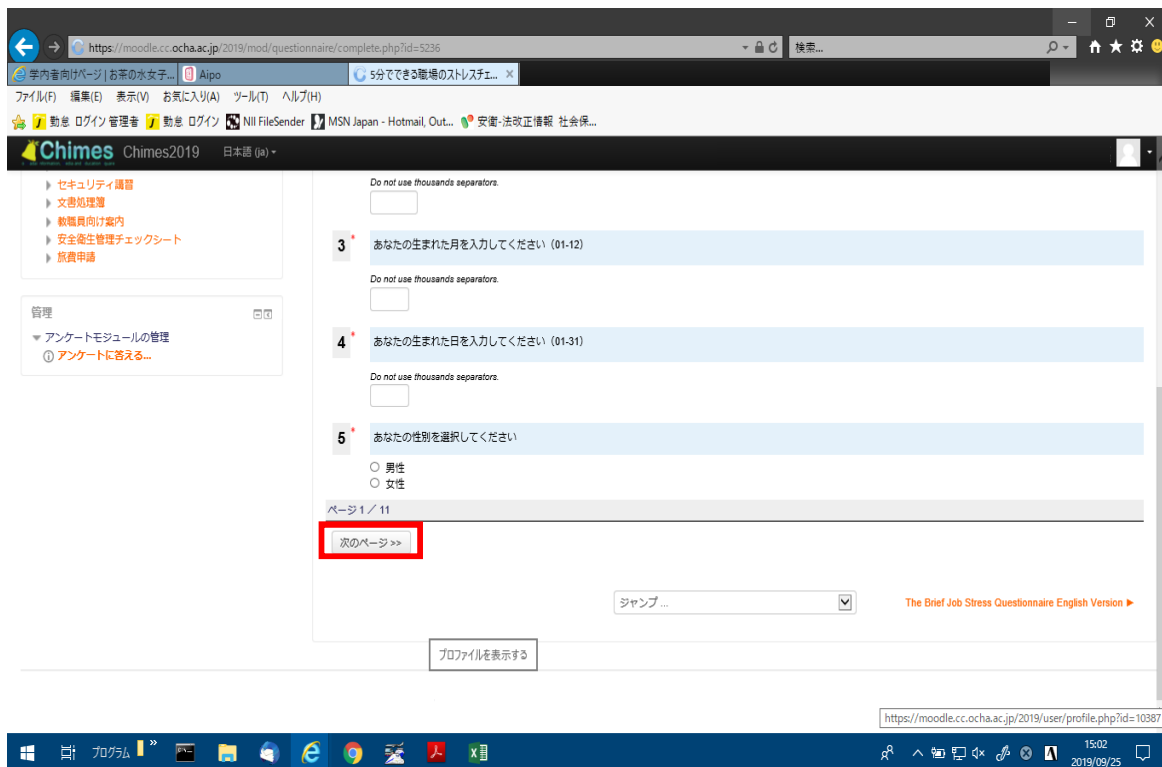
https://moodle.cc.ocha.ac.jp/2019/mod/questionnaire/complete.php?id=5236
検索...
学内者向けページ | お茶の水女子...
Aipo
5分でできる職場のストレスチェ...
ファイル(F) 編集(E) 表示(V) お気に入り(A) ツール(T) ヘルプ(H)
勤怠 ログイン 管理者
勤怠 ログイン
NII FileSender
MSN Japan - Hotmail, Out...
安衛-法改正情報
社会保...
Chimes Chimes2019 日本語 (ja)

▸ セキュリティ講習
▸ 文書処理簿
▸ 教職員向け案内
▸ 安全衛生管理チェックシート
▸ 旅費申請

管理
▾ アンケートモジュールの管理
アンケートに答える...

Do not use thousands separators.

3 * あなたの生まれた月を入力してください（01-12）

Do not use thousands separators.

4 * あなたの生まれた日を入力してください（01-31）

Do not use thousands separators.

5 * あなたの性別を選択してください

○ 男性
○ 女性

ページ 1 / 11

次のページ >>

ジャンプ ...

The Brief Job Stress Questionnaire English Version ►

プロファイルを表示する

https://moodle.cc.ocha.ac.jp/2019/user/profile.php?id=10387

プログラム
15:02
2019/09/25